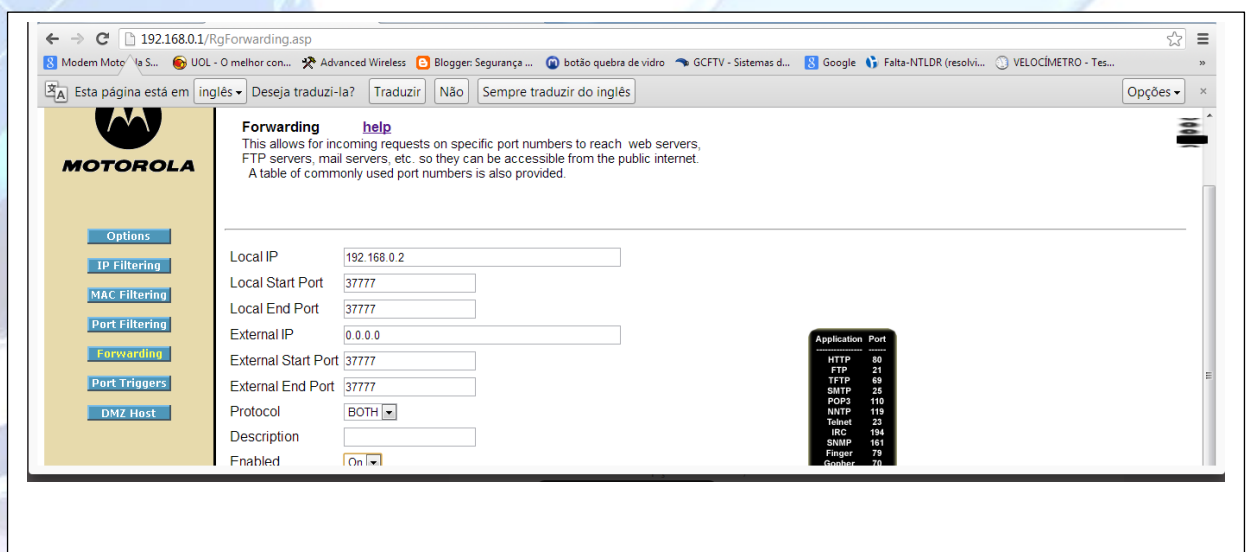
192.168.0.1/RgForwarding.asp

Modem Moto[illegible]a S... UOL - O melhor con... Advanced Wireless Blogger: Segurança ... botão quebra de vidro GCFTV - Sistemas d... Google Falta-NTLDR (resolvi... VELOCÍMETRO - Tes...

Esta página está em inglês Deseja traduzi-la? Traduzir Não Sempre traduzir do inglês Opções

MOTOROLA

Forwarding help
This allows for incoming requests on specific port numbers to reach web servers, FTP servers, mail servers, etc. so they can be accessible from the public internet.
A table of commonly used port numbers is also provided.

Options
IP Filtering
MAC Filtering
Port Filtering
Forwarding
Port Triggers
DMZ Host

Local IP 192.168.0.2
Local Start Port 37777
Local End Port 37777
External IP 0.0.0.0
External Start Port 37777
External End Port 37777
Protocol BOTH
Description
Enabled On

| Application | Port |
|---|---|
| HTTP | 80 |
| FTP | 21 |
| TFTP | 69 |
| SMTP | 25 |
| POP3 | 110 |
| NNTP | 119 |
| Telnet | 23 |
| IRC | 194 |
| SNMP | 161 |
| Finger | 79 |
| Gopher | 70 |